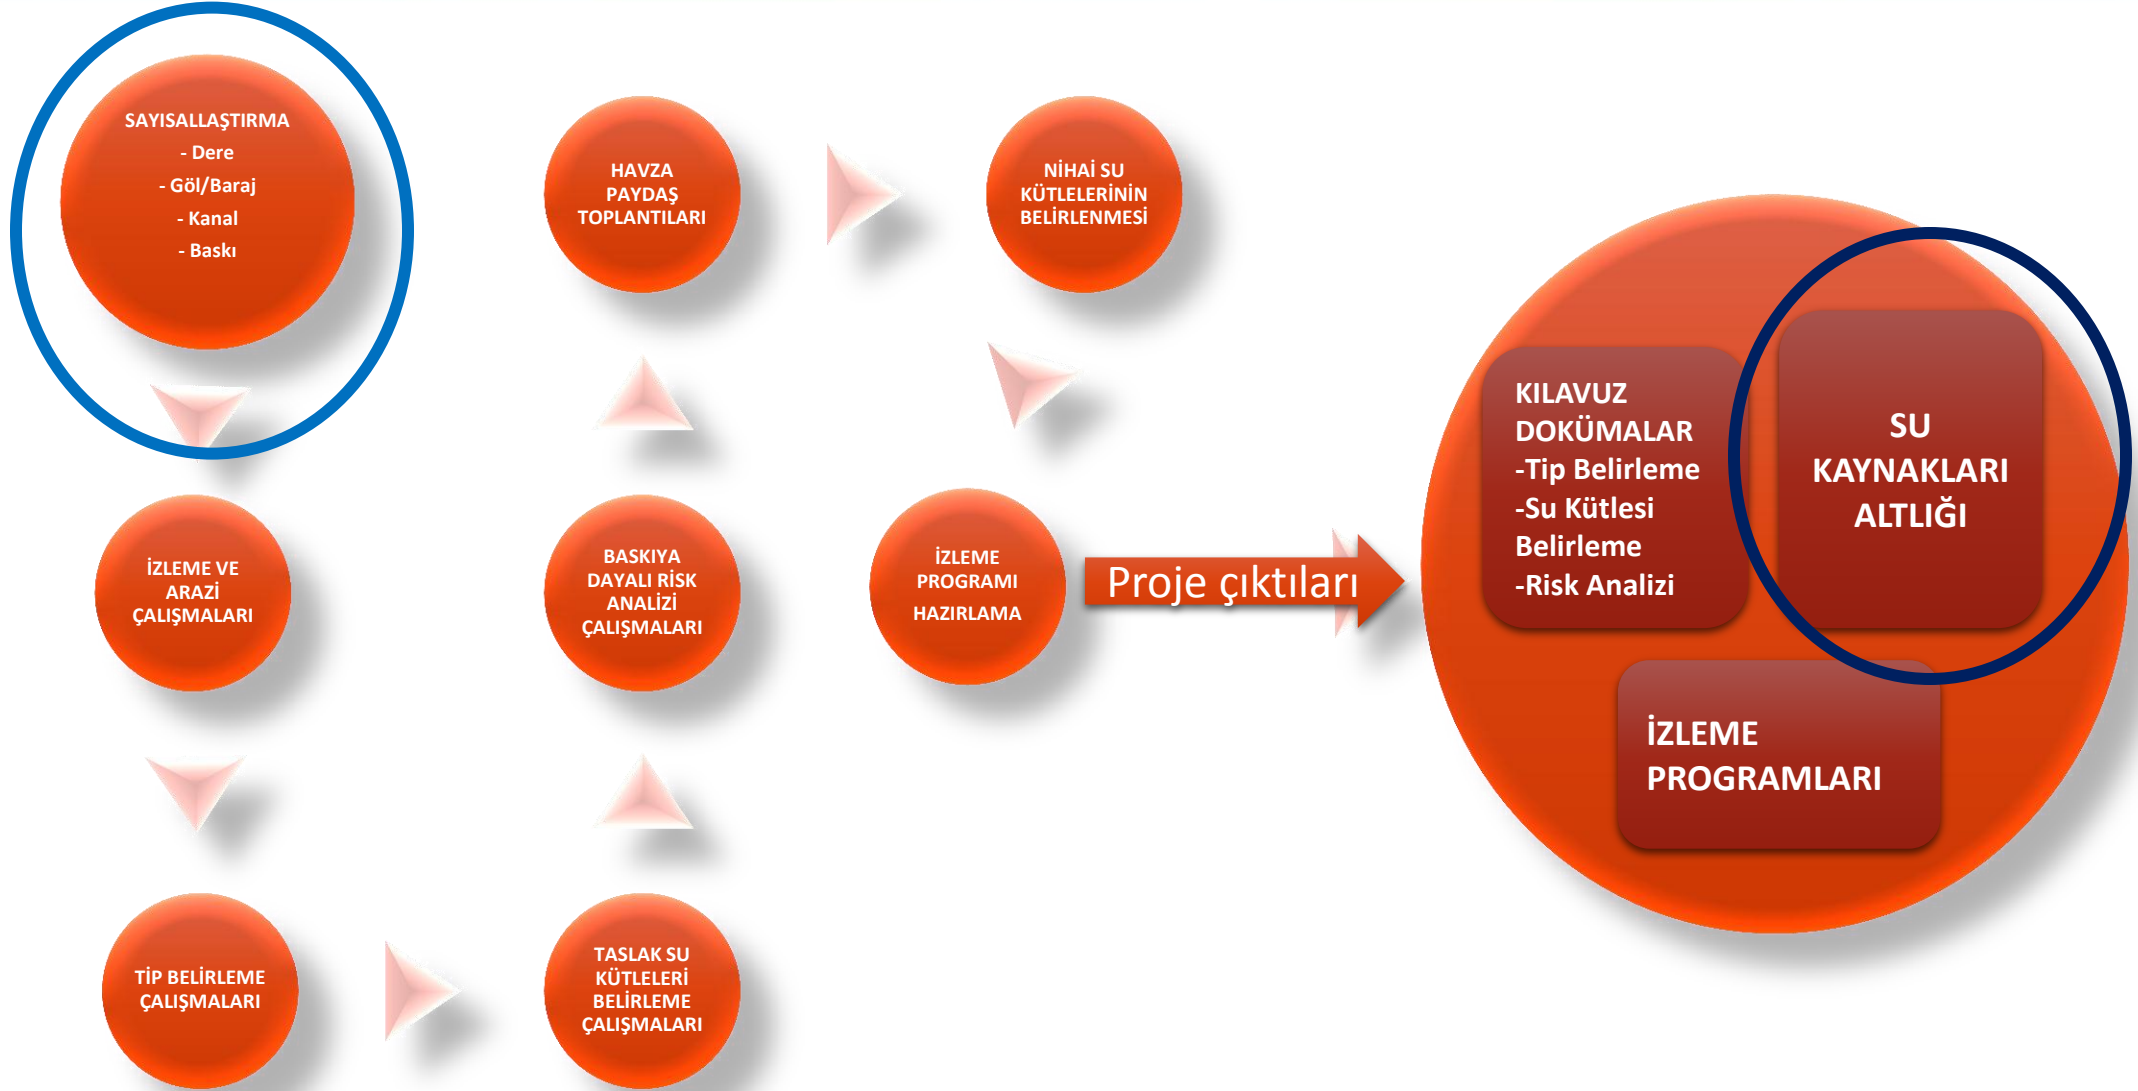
SAYISALLAŞTIRMA
- Dere
- Göl/Baraj
- Kanal
- Baskı

HAVZA PAYDAŞ TOPLANTILARI

NİHAİ SU KÜTLELERİNİN BELİRLENMESİ

İZLEME VE ARAZİ ÇALIŞMALARI

BASKIYA DAYALI RİSK ANALİZİ ÇALIŞMALARI

İZLEME PROGRAMI HAZIRLAMA

Proje çıktıları

KILAVUZ DOKÜMALAR
-Tip Belirleme
-Su Kütlesi Belirleme
-Risk Analizi

SU KAYNAKLARI ALTLIĞI

İZLEME PROGRAMLARI

TİP BELİRLEME ÇALIŞMALARI

TASLAK SU KÜTLELERİ BELİRLEME ÇALIŞMALARI